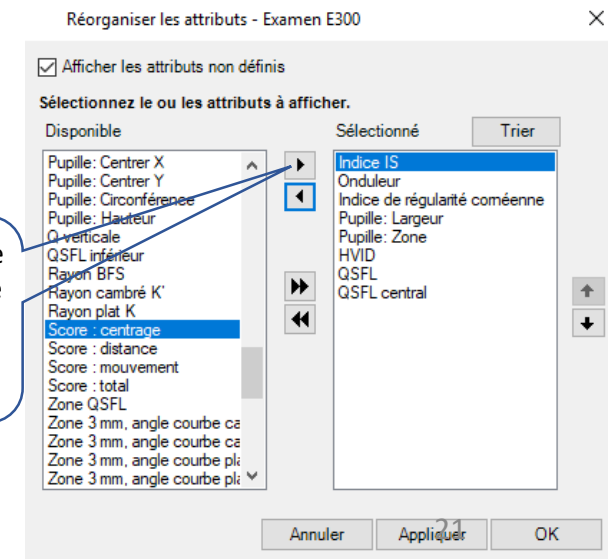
Réorganiser les attributs - Examen E300

Afficher les attributs non définis

Sélectionnez le ou les attributs à afficher.

Disponible

Pupille: Centrer X
Pupille: Centrer Y
Pupille: Circonférence
Pupille: Hauteur
Q verticale
QSFL inférieur
Rayon BFS
Rayon cambré K'
Rayon plat K
Score : centrage
Score : distance
Score : mouvement
Score : total
Zone QSFL
Zone 3 mm, angle courbe ca
Zone 3 mm, angle courbe ca
Zone 3 mm, angle courbe pla
Zone 3 mm, angle courbe pla

Sélectionné

Trier

Indice IS
Onduleur
Indice de régularité cornéenne
Pupille: Largeur
Pupille: Zone
HVID
QSFL
QSFL central

e
e

Annuler
Appliquer
OK

21